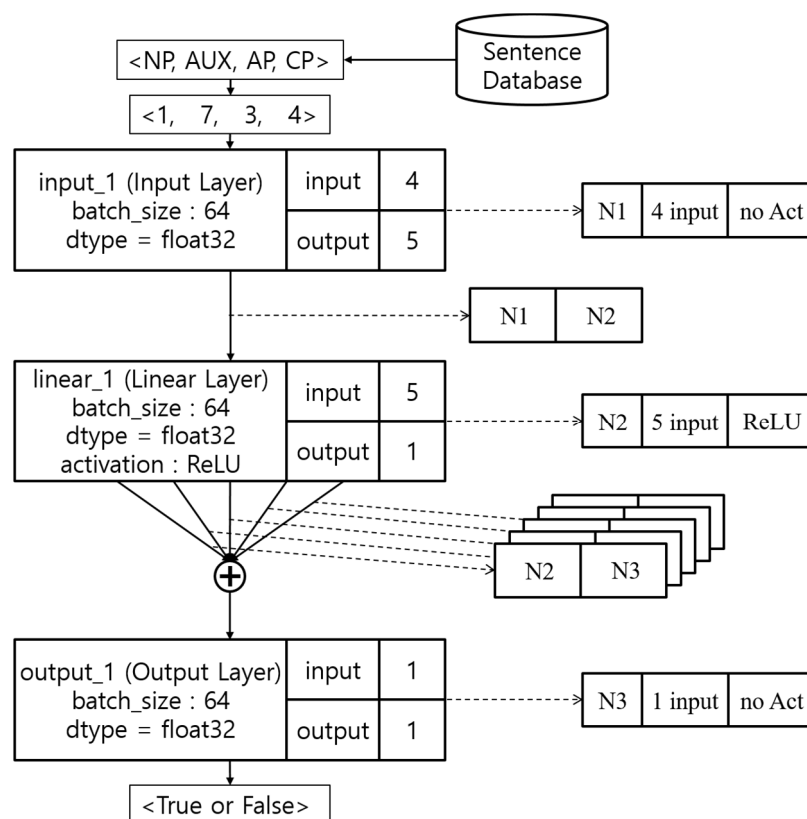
Sentence Database

<NP, AUX, AP, CP>

<1, 7, 3, 4>

| input_1 (Input Layer) batch_size : 64 dtype = float32 | input | 4 |
|---|---|---|
| | output | 5 |

| N1 | 4 input | no Act |
|---|---|---|

| N1 | N2 |
|---|---|

| linear_1 (Linear Layer) batch_size : 64 dtype = float32 activation : ReLU | input | 5 |
|---|---|---|
| | output | 1 |

| N2 | 5 input | ReLU |
|---|---|---|

| N2 | N3 |
|---|---|

| output_1 (Output Layer) batch_size : 64 dtype = float32 | input | 1 |
|---|---|---|
| | output | 1 |

| N3 | 1 input | no Act |
|---|---|---|

<True or False>